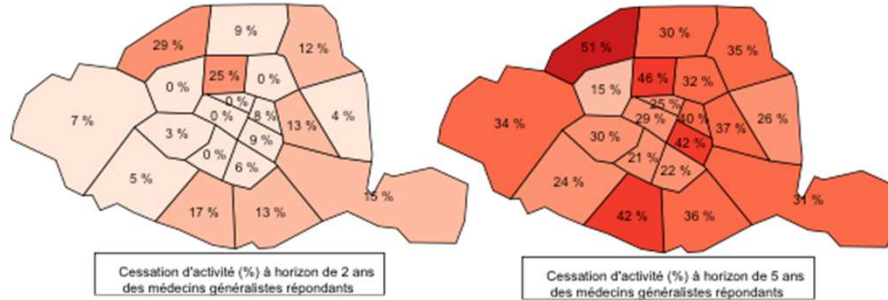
29 %
9 %
12 %
0 %
25 %
0 %
0 %
0 %
8 %
7 %
13 %
4 %
3 %
9 %
0 %
6 %
5 %
15 %
17 %
13 %

Cessation d'activité (%) à horizon de 2 ans des médecins généralistes répondants

51 %
30 %
35 %
46 %
32 %
15 %
25 %
34 %
29 %
40 %
37 %
26 %
30 %
42 %
21 %
22 %
24 %
31 %
42 %
36 %

Cessation d'activité (%) à horizon de 5 ans des médecins généralistes répondants